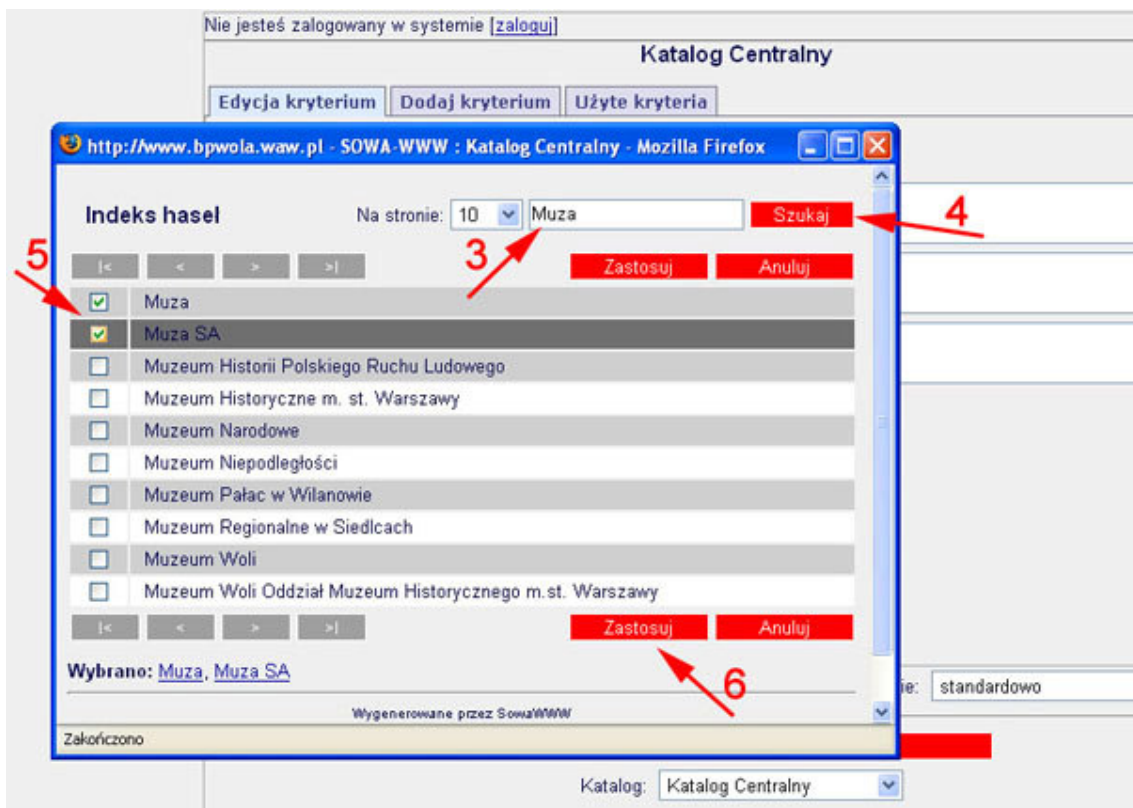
Nie jesteś zalogowany w systemie [zaloguj]

Katalog Centralny

Edycja kryterium | Dodaj kryterium | Użyte kryteria

http://www.bpwola.waw.pl - SOWA-WWW : Katalog Centralny - Mozilla Firefox

Indeks haseł

Na stronie: 10 Muza Szukaj

4

3

5

|< < > >|

Zastosuj Anuluj

| | |
|---|---|
| ☑ | Muza |
| ☑ | Muza SA |
| ☐ | Muzeum Historii Polskiego Ruchu Ludowego |
| ☐ | Muzeum Historyczne m. st. Warszawy |
| ☐ | Muzeum Narodowe |
| ☐ | Muzeum Niepodległości |
| ☐ | Muzeum Pałac w Wilanowie |
| ☐ | Muzeum Regionalne w Siedlcach |
| ☐ | Muzeum Woli |
| ☐ | Muzeum Woli Oddział Muzeum Historycznego m.st. Warszawy |

|< < > >|

Zastosuj Anuluj

6

Wybrano: Muza, Muza SA

Wygenerowane przez SowaWWW

Zakończono

ie: standardowo

Katalog: Katalog Centralny